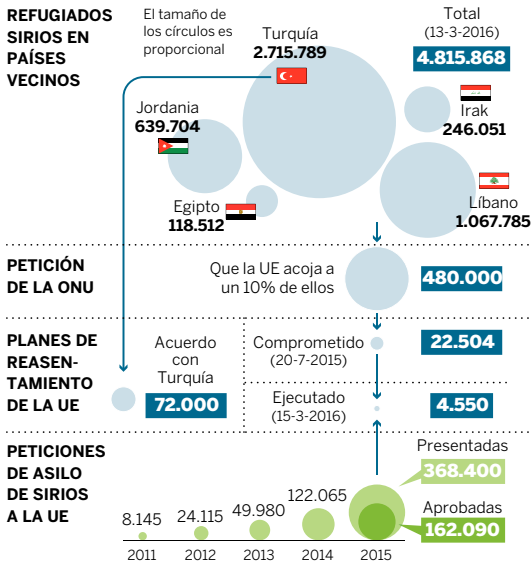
REFUGIADOS SIRIOS EN PAÍSES VECINOS

El tamaño de los círculos es proporcional

Turquía
2.715.789

Total
(13-3-2016)
4.815.868

Jordania
639.704

Irak
246.051

Egipto
118.512

Líbano
1.067.785

PETICIÓN DE LA ONU

Que la UE acoja a un 10% de ellos

480.000

PLANES DE REASENTAMIENTO DE LA UE

Acuerdo con Turquía
72.000

Comprometido
(20-7-2015)
22.504

Ejecutado
(15-3-2016)
4.550

PETICIONES DE ASILO DE SIRIOS A LA UE

Presentadas
368.400

Aprobadas
162.090

8.145
2011

24.115
2012

49.980
2013

122.065
2014

2015